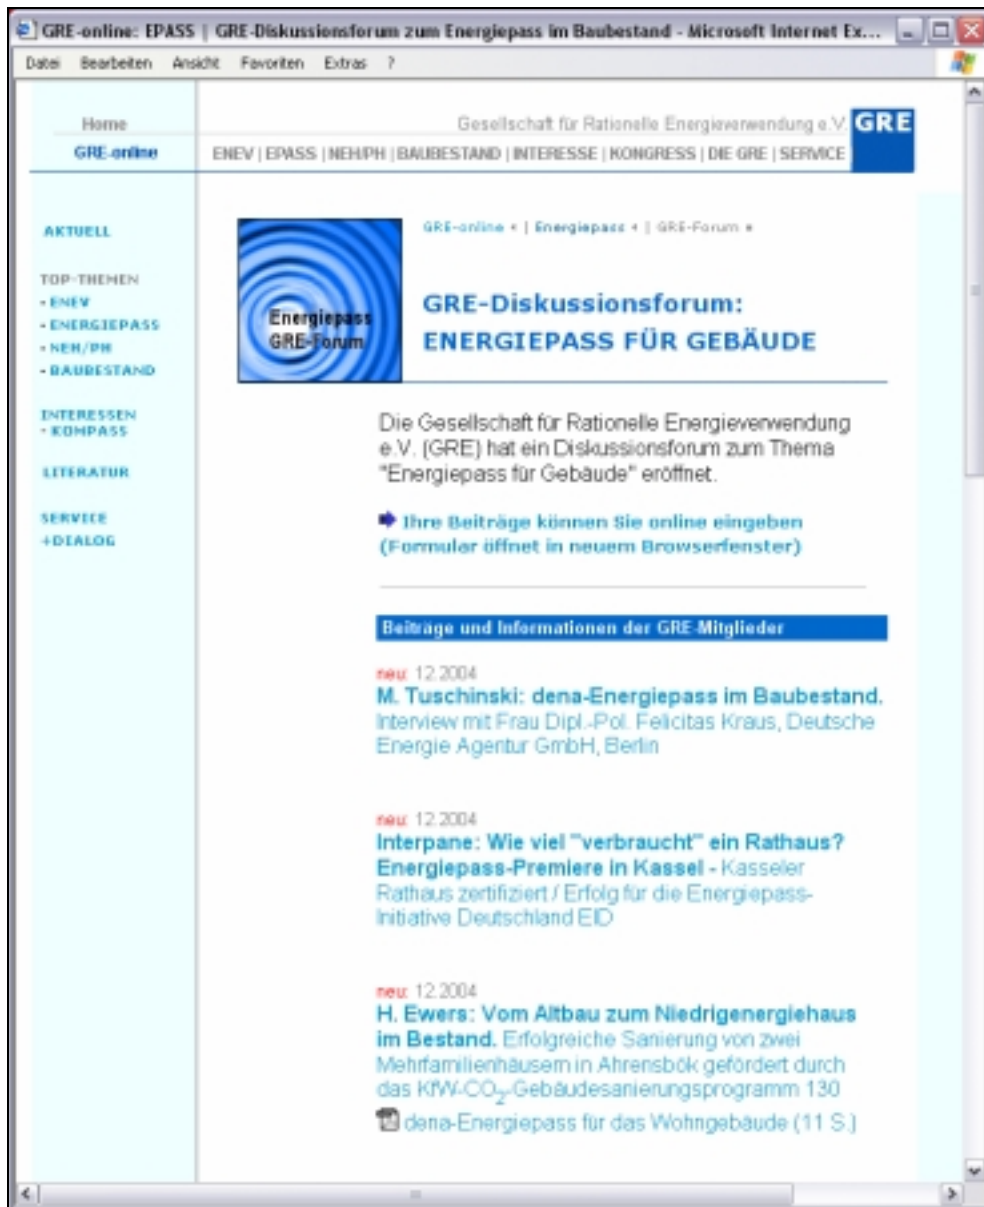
GRE-online: EPASS | GRE-Diskussionsforum zum Energiepass im Baubestand - Microsoft Internet Ex...

Datei Bearbeiten Ansicht Favoriten Extras ?

Home

GRE-online

Gesellschaft für Rationelle Energieverwendung e.V. GRE

ENEV | EPASS | NEH/PH | BAUBESTAND | INTERESSE | KONGRESS | DIE GRE | SERVICE

AKTUELL

TOP-THEMEN
- ENEV
- ENERGIEPASS
- NEH/PH
- BAUBESTAND

INTERESSEN
- KOMPASS

LITERATUR

SERVICE
+DIALOG

Energiepass GRE-Forum

GRE-online » | Energiepass » | GRE-Forum »

GRE-Diskussionsforum: ENERGIEPASS FÜR GEBÄUDE

Die Gesellschaft für Rationelle Energieverwendung e.V. (GRE) hat ein Diskussionsforum zum Thema "Energiepass für Gebäude" eröffnet.

Ihre Beiträge können Sie online eingeben (Formular öffnet in neuem Browserfenster)

Beiträge und Informationen der GRE-Mitglieder

neu: 12.2004
M. Tuschinski: dena-Energiepass im Baubestand. Interview mit Frau Dipl.-Pol. Felicitas Kraus, Deutsche Energie Agentur GmbH, Berlin

neu: 12.2004
Interpane: Wie viel "verbraucht" ein Rathaus? Energiepass-Premiere in Kassel - Kasseler Rathaus zertifiziert / Erfolg für die Energiepass-Initiative Deutschland EID

neu: 12.2004
H. Ewers: Vom Altbau zum Niedrigenergiehaus im Bestand. Erfolgreiche Sanierung von zwei Mehrfamilienhäusern in Ahrensbök gefördert durch das KfW-$CO_2$-Gebäudesanierungsprogramm 130

dena-Energiepass für das Wohngebäude (11 S.)